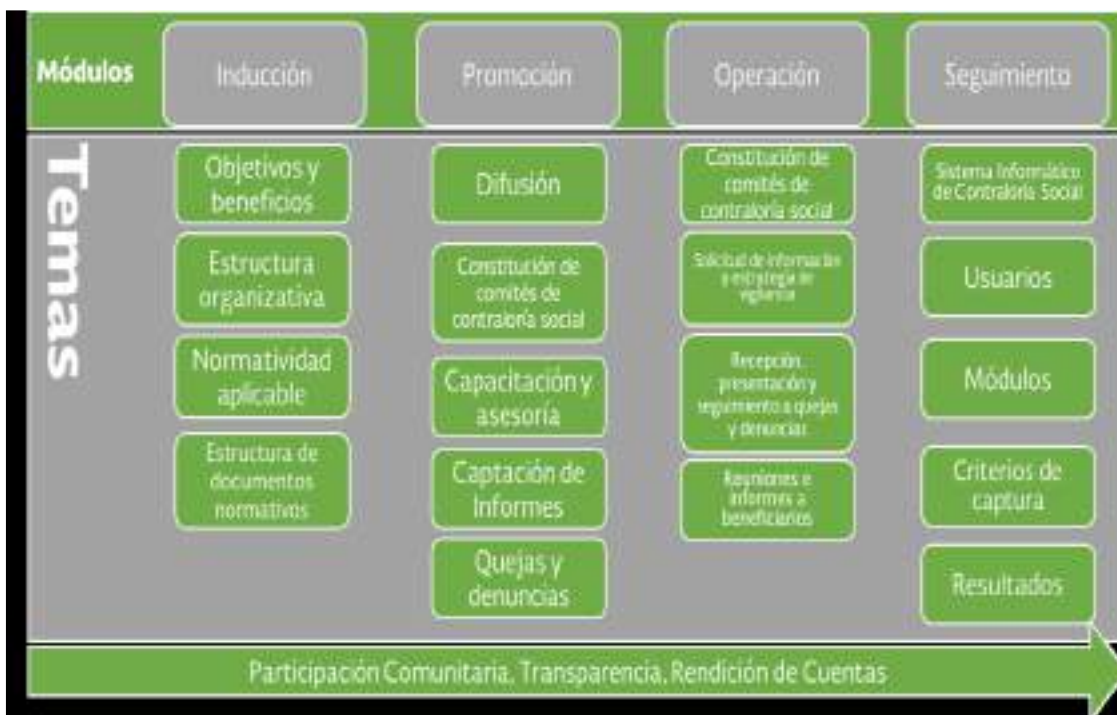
Módulos

Inducción

Promoción

Operación

Seguimiento

Temas

Objetivos y beneficios

Estructura organizativa

Normatividad aplicable

Estructura de documentos normativos

Difusión

Constitución de comités de contraloría social

Capacitación y asesoría

Captación de Informes

Quejas y denuncias

Constitución de comités de contraloría social

Solicitud de información y estrategia de vigilancia

Recepción, presentación y seguimiento a quejas y denuncias

Reuniones e informes a beneficiarios

Sistema Informático de Contraloría Social

Usuarios

Módulos

Criterios de captura

Resultados

Participación Comunitaria, Transparencia, Rendición de Cuentas